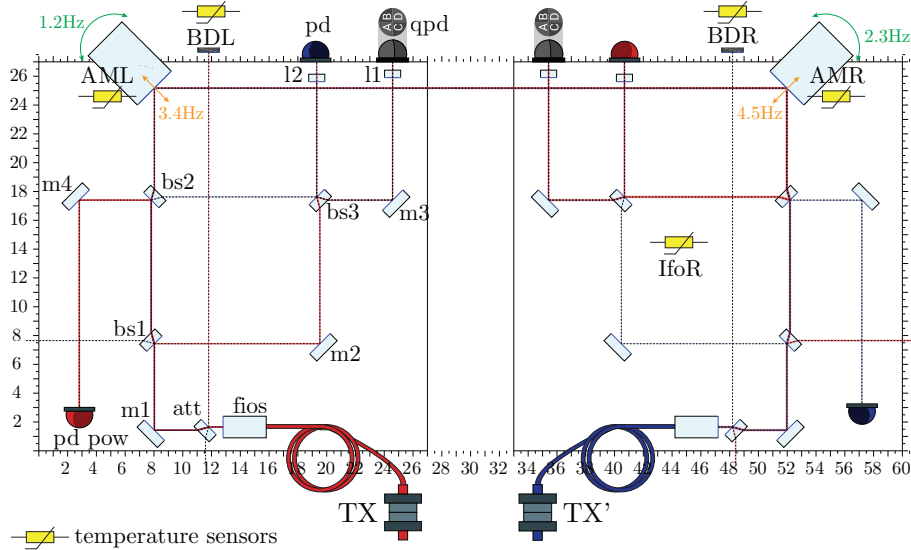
1.2Hz
BDL
pd
A B C D
qpd
A B C D
BDR
2.3Hz
AML
l2
l1
AMR
3.4Hz
4.5Hz
m4
bs2
bs3
m3
IfoR
bs1
m2
m1
att
fios
pd pow
TX
TX'
26
24
22
20
18
16
14
12
10
8
6
4
2
2 4 6 8 10 12 14 16 18 20 22 24 26 28 30 32 34 36 38 40 42 44 46 48 50 52 54 56 58 60
temperature sensors